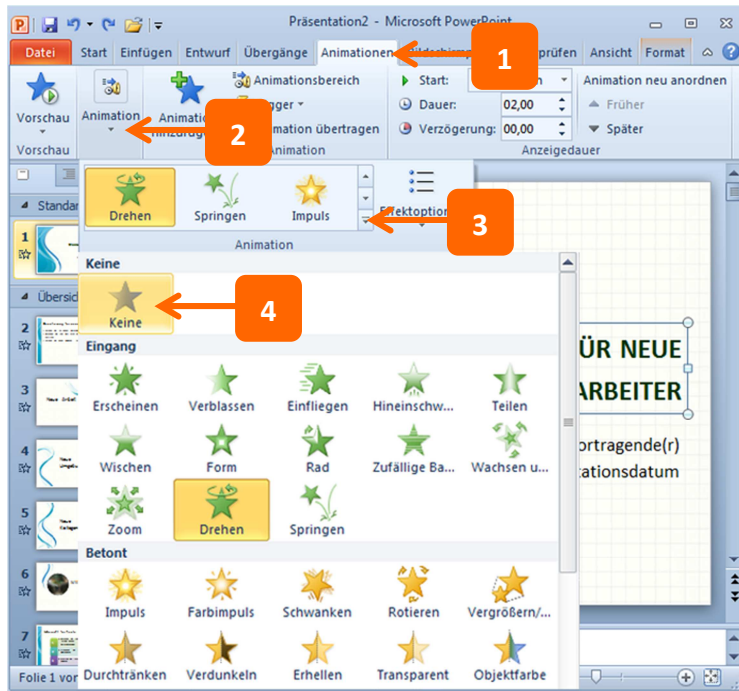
Präsentation2 - Microsoft PowerPoint

Datei Start Einfügen Entwurf Übergänge Animationen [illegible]prüfen Ansicht Format

1

Vorschau
Vorschau
Animation
Animation hinzufügen
Animationsbereich
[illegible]gger
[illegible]mation übertragen
Animation
2
Start:
Dauer: 02,00
Verzögerung: 00,00
Anzeigedauer
Animation neu anordnen
Früher
Später

Drehen Springen Impuls
Effektoptionen
Animation
3

Standar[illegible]
Übersic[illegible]

1 2 3 4 5 6 7

Keine
Keine
4

Eingang
Erscheinen Verblassen Einfliegen Hineinschw... Teilen
Wischen Form Rad Zufällige Ba... Wachsen u...
Zoom Drehen Springen

Betont
Impuls Farbimpuls Schwanken Rotieren Vergrößern/...
Durchtränken Verdunkeln Erhellen Transparent Objektfarbe

ÜR NEUE
ARBEITER
ortragende(r)
ationsdatum

Folie 1 vor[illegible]